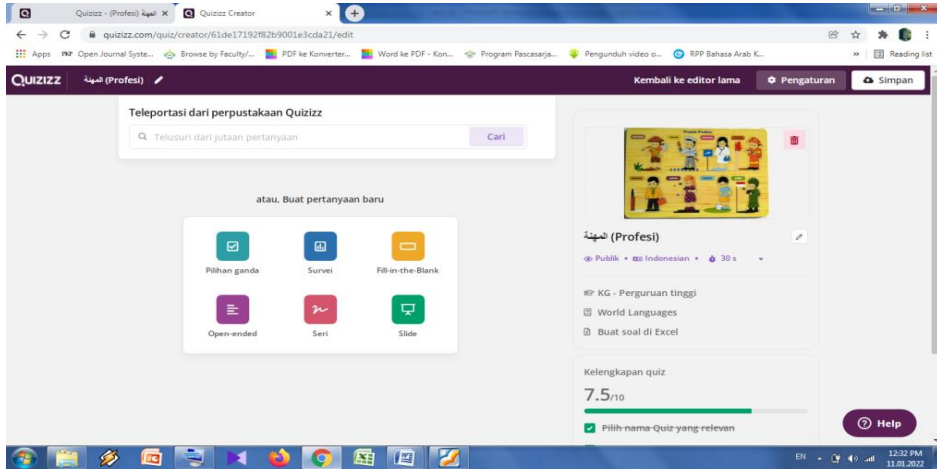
Quizizz - (Profesi) المهنة ×
Quizizz Creator ×
quizizz.com/quiz/creator/61de17192f82b9001e3cda21/edit
Apps   Open Journal Syste...   Browse by Faculty/...   PDF ke Konverter...   Word ke PDF - Kon...   Program Pascasarja...   Pengunduh video o...   RPP Bahasa Arab K...   Reading list

QUIZIZZ   المهنة (Profesi)
Kembali ke editor lama   Pengaturan   Simpan

Teleportasi dari perpustakaan Quizizz
Telusuri dari jutaan pertanyaan   Cari

atau, Buat pertanyaan baru

Pilihan ganda   Survei   Fill-in-the-Blank
Open-ended   Seri   Slide

المهنة (Profesi)
Publik • Indonesian • 30 s
KG - Perguruan tinggi
World Languages
Buat soal di Excel

Kelengkapan quiz
7.5/10
Pilih nama Quiz yang relevan

Help

EN   12:32 PM   11.01.2022